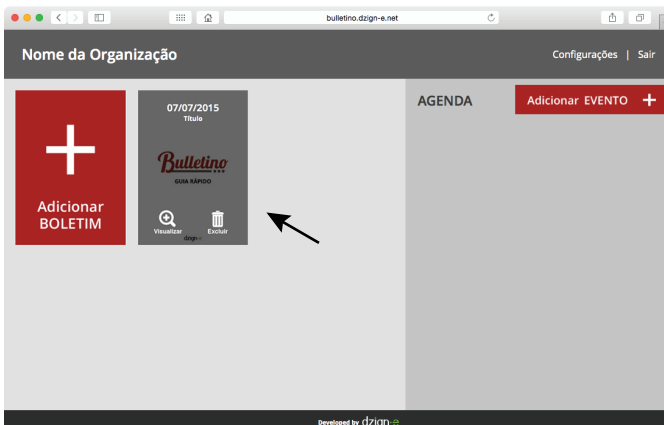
bulletino.dzign-e.net

Nome da Organização

Configurações | Sair

Adicionar BOLETIM

07/07/2015
Título

Bulletino
GUIA RÁPIDO

Visualizar Excluir

dzign-e

AGENDA

Adicionar EVENTO

Developed by dzign-e